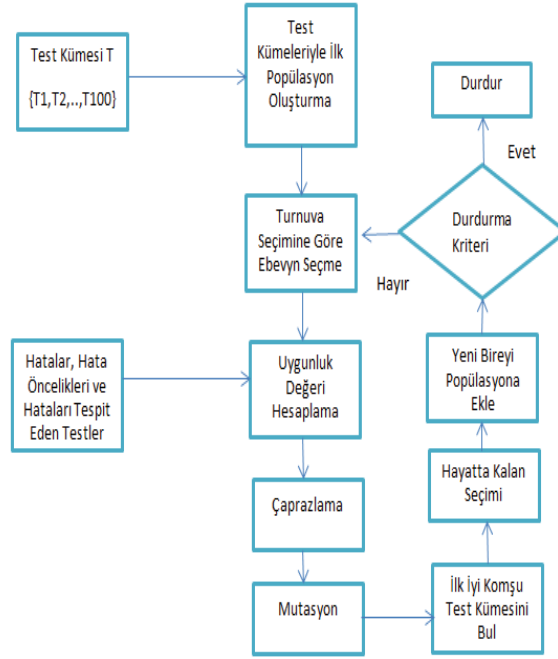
Test Kümesi T

{T1,T2,..,T100}

Test Kümeleriyle İlk Popülasyon Oluşturma

Durdur

Evet

Turnuva Seçimine Göre Ebevyn Seçme

Durdurma Kriteri

Hayır

Hatalar, Hata Öncelikleri ve Hataları Tespit Eden Testler

Uygunluk Değeri Hesaplama

Yeni Bireyi Popülasyona Ekle

Hayatta Kalan Seçimi

Çaprazlama

Mutasyon

İlk İyi Komşu Test Kümesini Bul